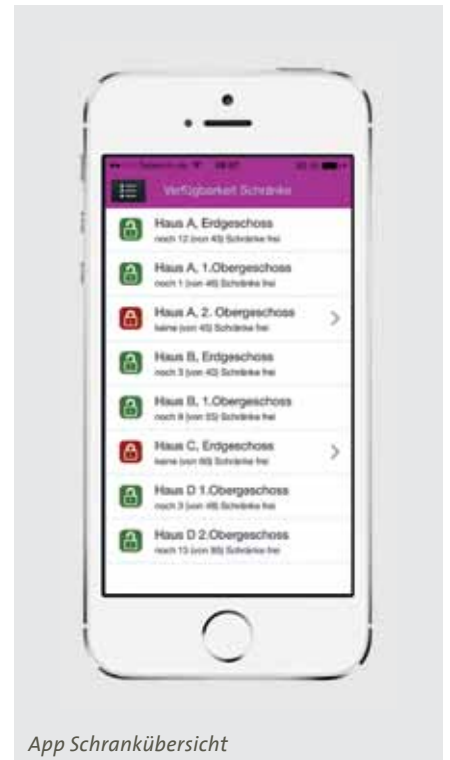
Verfügbarkeit Schränke

Haus A, Erdgeschoss
noch 12 (von 40) Schränke frei

Haus A, 1.Obergeschoss
noch 1 (von 48) Schränke frei

Haus A, 2. Obergeschoss
keine (von 45) Schränke frei

Haus B, Erdgeschoss
noch 3 (von 40) Schränke frei

Haus B, 1.Obergeschoss
noch 8 (von 55) Schränke frei

Haus C, Erdgeschoss
keine (von 60) Schränke frei

Haus D 1.Obergeschoss
noch 3 (von 48) Schränke frei

Haus D 2.Obergeschoss
noch 13 (von 80) Schränke frei

App Schrankübersicht